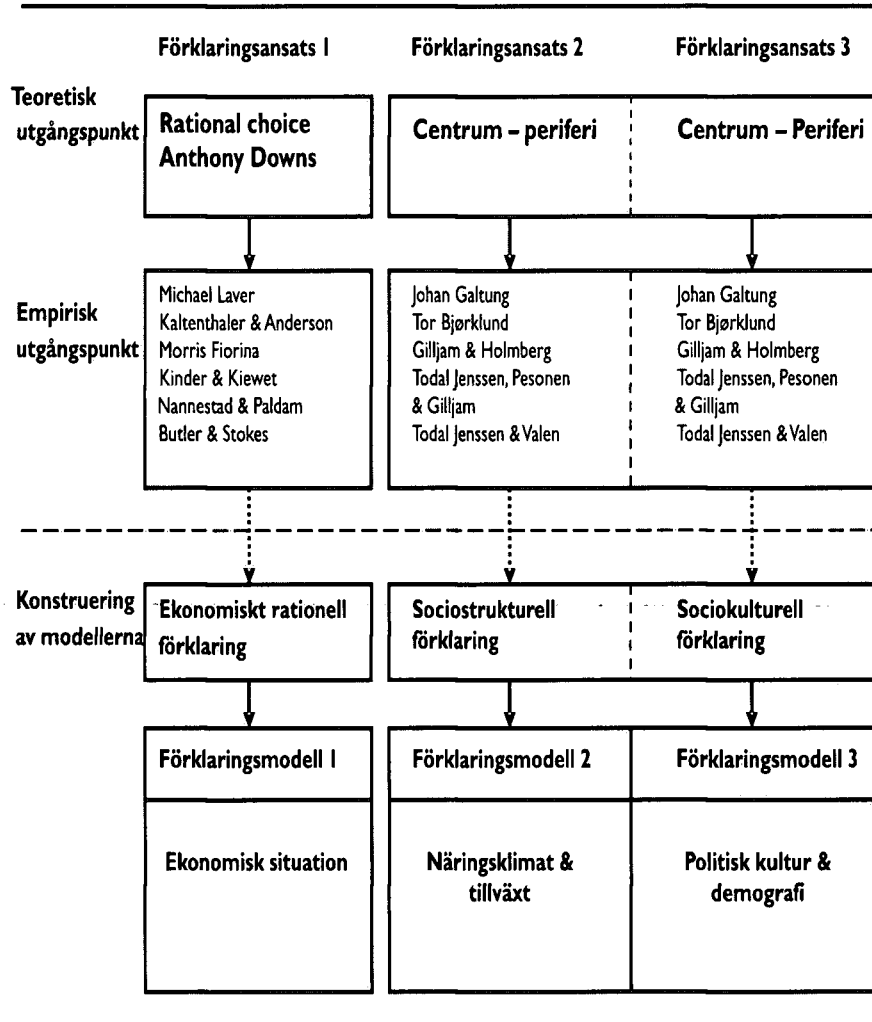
Förklaringsansats 1

Förklaringsansats 2

Förklaringsansats 3

Teoretisk utgångspunkt

Rational choice
Anthony Downs

Centrum – periferi

Centrum – Periferi

Empirisk utgångspunkt

Michael Laver
Kaltenthaler & Anderson
Morris Fiorina
Kinder & Kiewet
Nannestad & Paldam
Butler & Stokes

Johan Galtung
Tor Bjørklund
Gilljam & Holmberg
Todal Jenssen, Pesonen & Gilljam
Todal Jenssen & Valen

Johan Galtung
Tor Bjørklund
Gilljam & Holmberg
Todal Jenssen, Pesonen & Gilljam
Todal Jenssen & Valen

Konstruering av modellerna

Ekonomiskt rationell förklaring

Sociostrukturell förklaring

Sociokulturell förklaring

Förklaringsmodell 1

Ekonomisk situation

Förklaringsmodell 2

Näringsklimat & tillväxt

Förklaringsmodell 3

Politisk kultur & demografi